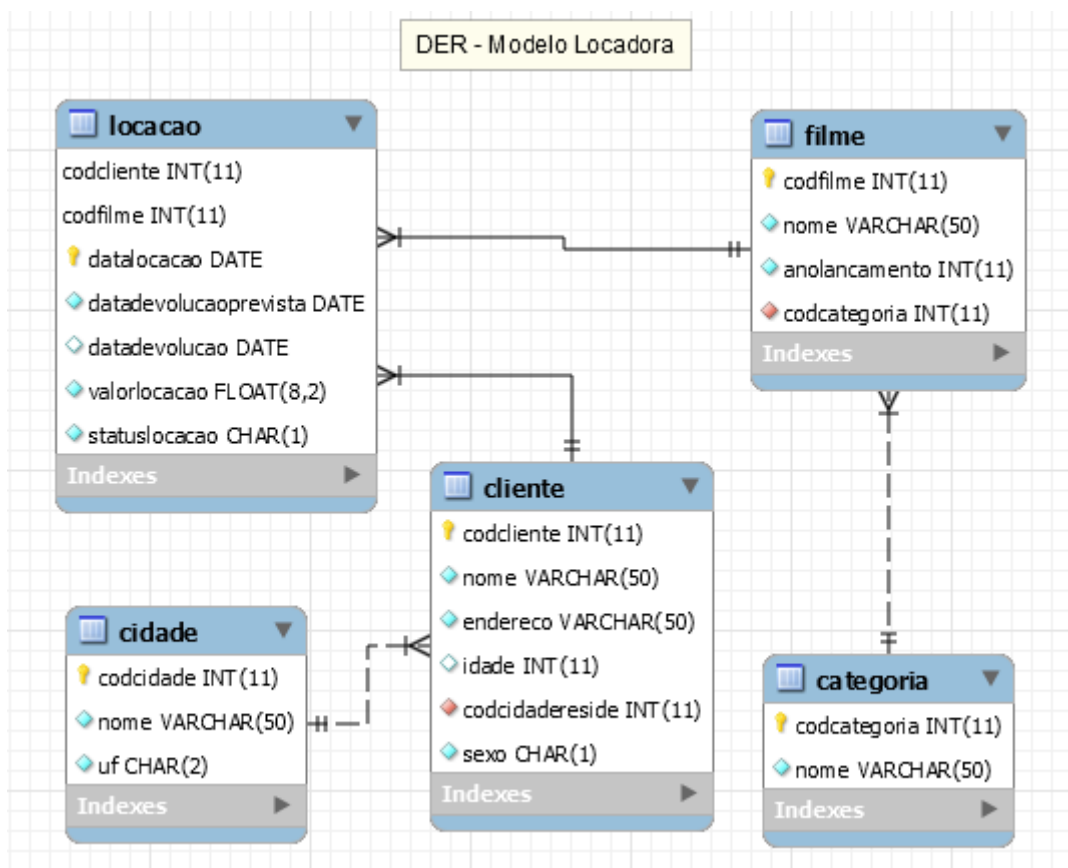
DER - Modelo Locadora

locacao
codcliente INT(11)
codfilme INT(11)
datalocacao DATE
datadevolucaoprevista DATE
datadevolucao DATE
valorlocacao FLOAT(8,2)
statuslocacao CHAR(1)
Indexes

filme
codfilme INT(11)
nome VARCHAR(50)
anolancamento INT(11)
codcategoria INT(11)
Indexes

cliente
codcliente INT(11)
nome VARCHAR(50)
endereco VARCHAR(50)
idade INT(11)
codcidadereside INT(11)
sexo CHAR(1)
Indexes

cidade
codcidade INT(11)
nome VARCHAR(50)
uf CHAR(2)
Indexes

categoria
codcategoria INT(11)
nome VARCHAR(50)
Indexes